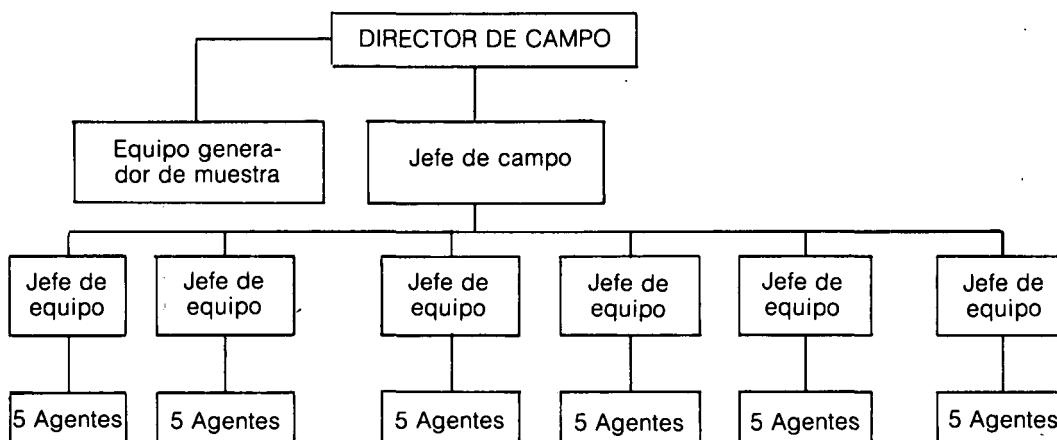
DIRECTOR DE CAMPO

Equipo generador de muestra

Jefe de campo

Jefe de equipo

Jefe de equipo

Jefe de equipo

Jefe de equipo

Jefe de equipo

Jefe de equipo

5 Agentes

5 Agentes

5 Agentes

5 Agentes

5 Agentes

5 Agentes